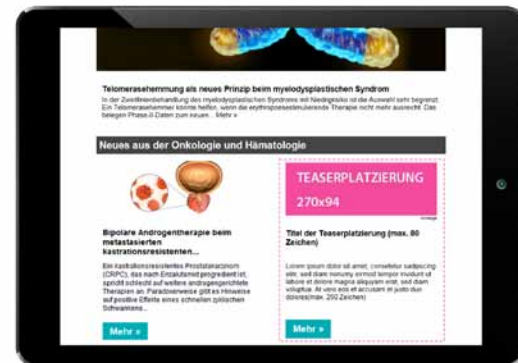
Telomerasehemmung als neues Prinzip beim myelodysplastischen Syndrom

In der Zweitlinienbehandlung des myelodysplastischen Syndroms mit Niedrigrisiko ist die Auswahl sehr begrenzt. Ein Telomerasehemmer könnte helfen, wenn die erythropoesestimulierende Therapie nicht mehr ausreicht. Das belegen Phase-II-Daten zum neuen... Mehr »

Neues aus der Onkologie und Hämatologie

Bipolare Androgentherapie beim metastasierten kastrationsresistenten...

Ein kastrationsresistentes Prostatakarzinom (CRPC), das nach Enzalutamid progredient ist, spricht schlecht auf weitere androgengerichtete Therapien an. Paradoxerweise gibt es Hinweise auf positive Effekte eines schnellen zyklischen Schwankens...

Mehr »

TEASERPLATZIERUNG

270x94

Anzeige

Titel der Teaserplatzierung (max. 80 Zeichen)

Lorem ipsum dolor sit amet, consetetur sadipscing elitr, sed diam nonumy eirmod tempor invidunt ut labore et dolore magna aliquyam erat, sed diam voluptua. At vero eos et accusam et justo duo dolores(max. 250 Zeichen)

Mehr »